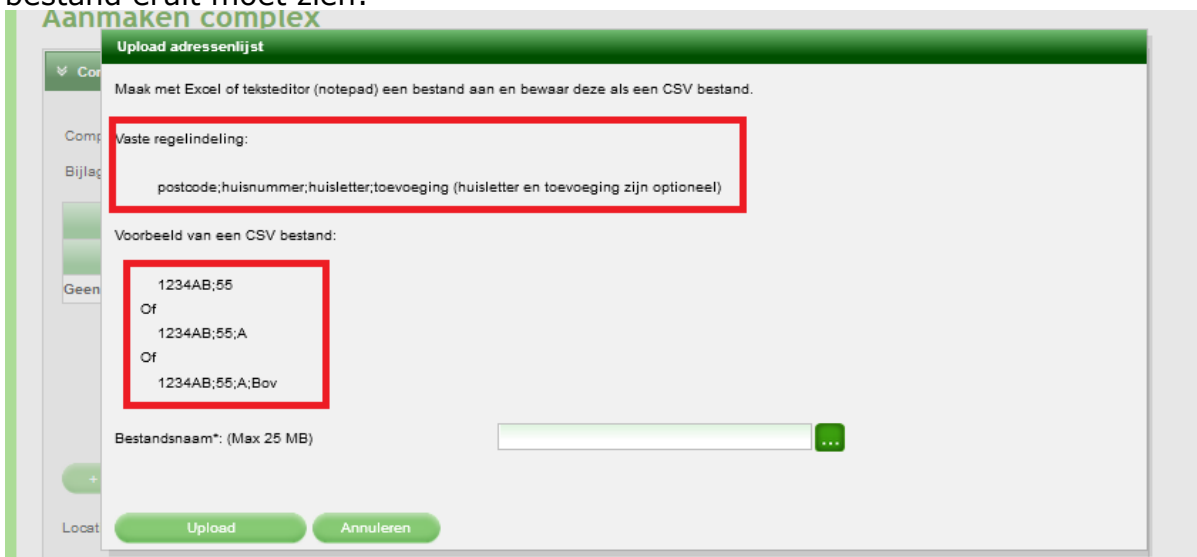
bestand eruit moet zien:
Aanmaken complex

Upload adressenlijst

Maak met Excel of teksteditor (notepad) een bestand aan en bewaar deze als een CSV bestand.

Vaste regelindeling:

postcode;huisnummer;huisletter;toevoeging (huisletter en toevoeging zijn optioneel)

Voorbeeld van een CSV bestand:

1234AB;55
Of
1234AB;55;A
Of
1234AB;55;A;Bov

Bestandsnaam*: (Max 25 MB)

...

Upload
Annuleren

Con
Comp
Bijlag
Geen
+
Locat